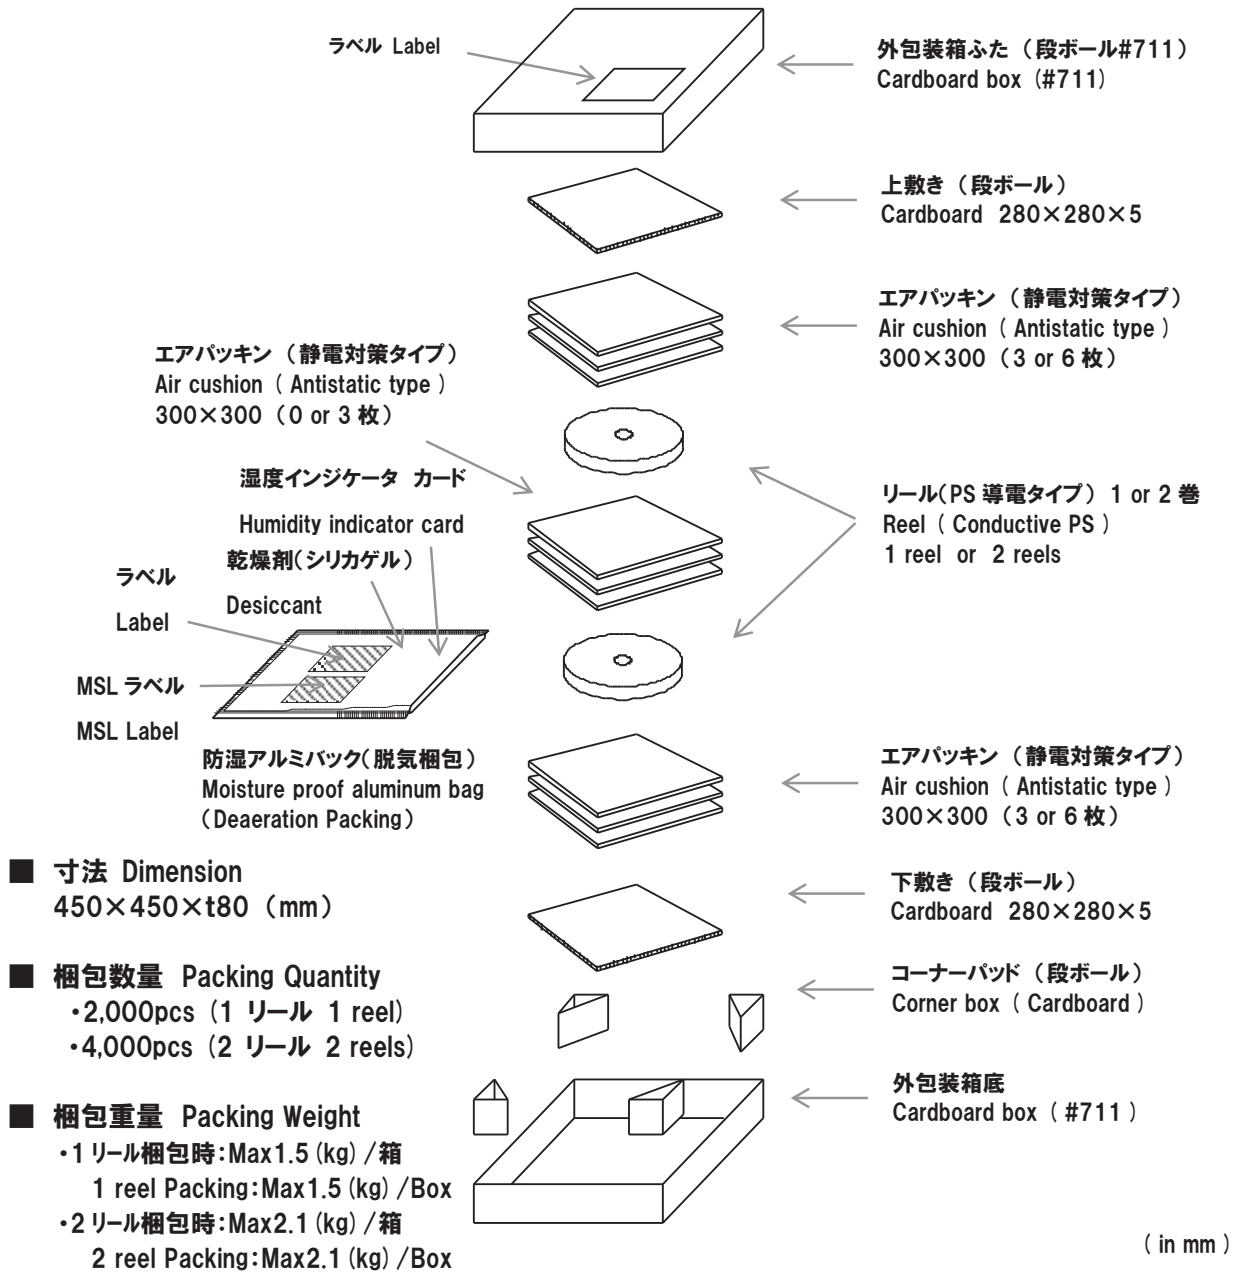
ラベル Label

外包装箱ふた（段ボール#711）
Cardboard box（#711）

上敷き（段ボール）
Cardboard 280×280×5

エアパッキン（静電対策タイプ）
Air cushion ( Antistatic type )
300×300（3 or 6 枚）

エアパッキン（静電対策タイプ）
Air cushion ( Antistatic type )
300×300（0 or 3 枚）

湿度インジケータ カード
Humidity indicator card

乾燥剤(シリカゲル）
Desiccant

ラベル
Label

MSL ラベル
MSL Label

リール(PS 導電タイプ）1 or 2 巻
Reel ( Conductive PS )
1 reel or 2 reels

防湿アルミバック(脱気梱包）
Moisture proof aluminum bag
（Deaeration Packing）

エアパッキン（静電対策タイプ）
Air cushion ( Antistatic type )
300×300（3 or 6 枚）

■ 寸法 Dimension
450×450×t80（mm）

下敷き（段ボール）
Cardboard 280×280×5

■ 梱包数量 Packing Quantity
・2,000pcs（1 リール 1 reel)
・4,000pcs（2 リール 2 reels)

コーナーパッド（段ボール）
Corner box ( Cardboard )

外包装箱底
Cardboard box ( #711 )

■ 梱包重量 Packing Weight
・1 リール梱包時:Max1.5 (kg) /箱
1 reel Packing:Max1.5 (kg) /Box
・2 リール梱包時:Max2.1 (kg) /箱
2 reel Packing:Max2.1 (kg) /Box

( in mm )